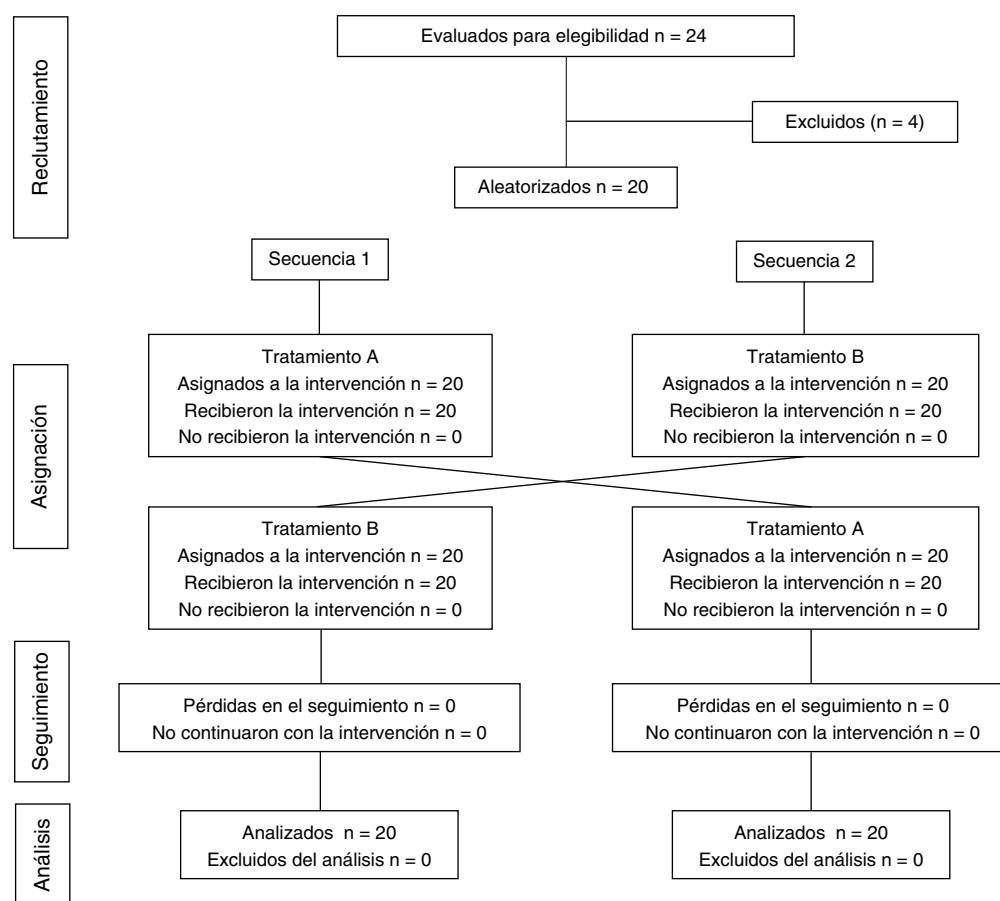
Reclutamiento

Evaluados para elegibilidad n = 24

Excluidos (n = 4)

Aleatorizados n = 20

Secuencia 1

Secuencia 2

Asignación

Tratamiento A
Asignados a la intervención n = 20
Recibieron la intervención n = 20
No recibieron la intervención n = 0

Tratamiento B
Asignados a la intervención n = 20
Recibieron la intervención n = 20
No recibieron la intervención n = 0

Tratamiento B
Asignados a la intervención n = 20
Recibieron la intervención n = 20
No recibieron la intervención n = 0

Tratamiento A
Asignados a la intervención n = 20
Recibieron la intervención n = 20
No recibieron la intervención n = 0

Seguimiento

Pérdidas en el seguimiento n = 0
No continuaron con la intervención n = 0

Pérdidas en el seguimiento n = 0
No continuaron con la intervención n = 0

Análisis

Analizados n = 20
Excluidos del análisis n = 0

Analizados n = 20
Excluidos del análisis n = 0